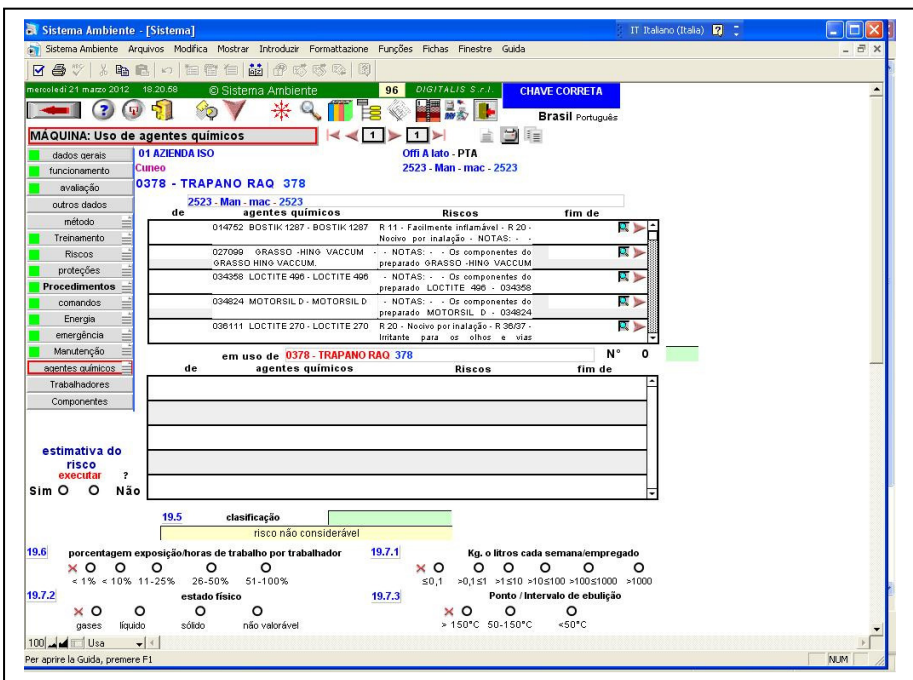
Sistema Ambiente - [Sistema]

IT Italiano (Italia)

Sistema Ambiente Arquivos Modifica Mostrar Introduzir Formattazione Funções Fichas Finestre Guida

mercoledì 21 marzo 2012 18.20.58 © Sistema Ambiente 96 DIGITALIS S.r.l. CHAVE CORRETA

Brasil Português

MÁQUINA: Uso de agentes químicos 1 1

dados gerais
funcionamento
avaliação
outros dados
método
Treinamento
Riscos
proteções
Procedimentos
comandos
Energia
emergência
Manutenção
agentes químicos
Trabalhadores
Componentes

01 AZIENDA ISO
Cuneo
0378 - TRAPANO RAQ 378

Offi A lato - PTA
2523 - Man - mac - 2523

2523 - Man - mac - 2523

| de | agentes químicos | Riscos | fim de |
|---|---|---|---|
| | 014752 BOSTIK 1287 - BOSTIK 1287 | R 11 - Facilmente inflamável - R 20 - Nocivo por inalação - NOTAS: - - | |
| | 027099 GRASSO -HING VACCUM - GRASSO HING VACCUM. | - NOTAS: - - Os componentes do preparado GRASSO -HING VACCUM | |
| | 034358 LOCTITE 496 - LOCTITE 496 | - NOTAS: - - Os componentes do preparado LOCTITE 496 - 034358 | |
| | 034824 MOTORSIL D - MOTORSIL D | - NOTAS: - - Os componentes do preparado MOTORSIL D - 034824 | |
| | 036111 LOCTITE 270 - LOCTITE 270 | R 20 - Nocivo por inalação - R 36/37 - Irritante para os olhos e vias | |

em uso de 0378 - TRAPANO RAQ 378 N° 0

| de | agentes químicos | Riscos | fim de |
|---|---|---|---|
| | | | |

estimativa do risco
executar ?
Sim Não

19.5 clasificação
risco não considerável

19.6 porcentagem exposição/horas de trabalho por trabalhador
< 1% < 10% 11-25% 26-50% 51-100%

19.7.1 Kg. o litros cada semana/empregado
≤0,1 >0,1≤1 >1≤10 >10≤100 >100≤1000 >1000

19.7.2 estado físico
gases líquido sólido não valorável

19.7.3 Ponto / Intervalo de ebulição
> 150°C 50-150°C <50°C

100 Usa

Per aprire la Guida, premere F1

NUM